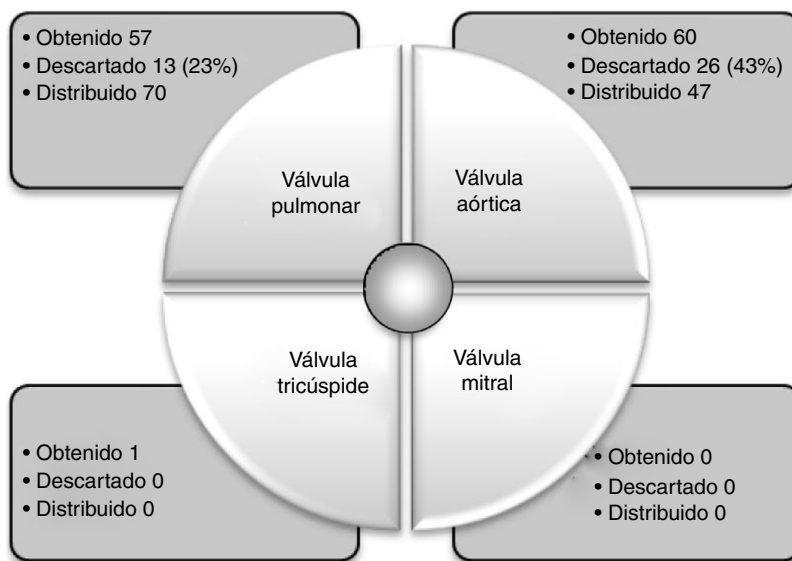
• Obtenido 57
• Descartado 13 (23%)
• Distribuido 70

• Obtenido 60
• Descartado 26 (43%)
• Distribuido 47

Válvula pulmonar

Válvula aórtica

Válvula tricúspide

Válvula mitral

• Obtenido 1
• Descartado 0
• Distribuido 0

• Obtenido 0
• Descartado 0
• Distribuido 0